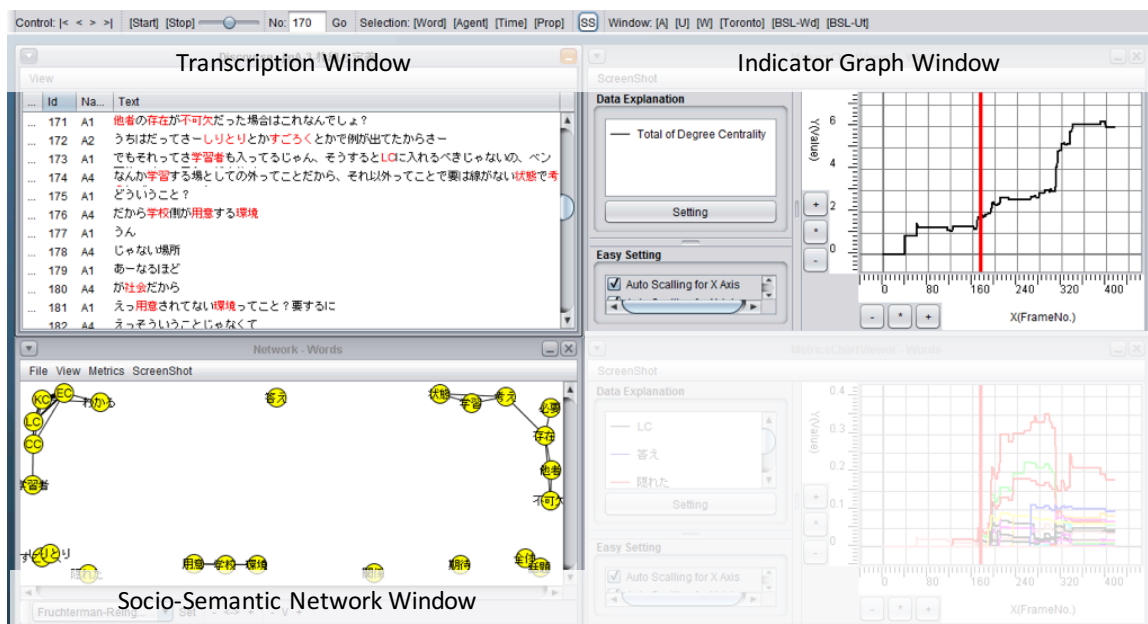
Control: |< < > >| [Start] [Stop] No: 170 Go Selection: [Word] [Agent] [Time] [Prop] SS Window: [A] [U] [W] [Toronto] [BSL-Wd] [BSL-Ut]

Transcription Window

View

| ... | Id | Na... | Text |
|---|---|---|---|
| ... | 171 | A1 | 他者の存在が不可欠だった場合はこれなんでしょ？ |
| ... | 172 | A2 | うちはだってさーしりとりとかすごろくとかで例が出てたからさー |
| ... | 173 | A1 | でもそれってさ学習者も入ってるじゃん、そうするとLCに入れるべきじゃないの、ベン |
| ... | 174 | A4 | なんか学習する場としての外ってことだから、それ以外ってことで要は線がない状態で考 |
| ... | 175 | A1 | どういうこと？ |
| ... | 176 | A4 | だから学校側が用意する環境 |
| ... | 177 | A1 | うん |
| ... | 178 | A4 | じゃない場所 |
| ... | 179 | A1 | あーなるほど |
| ... | 180 | A4 | が社会だから |
| ... | 181 | A1 | えっ用意されてない環境ってこと？要するに |
| ... | 182 | A4 | えっそういうことじゃなくて |

Indicator Graph Window

ScreenShot

Data Explanation

Total of Degree Centrality

Setting

Easy Setting

Auto Scalling for X Axis

+
*
-

Y(Value)
6
4
2
0

0 80 160 240 320 400
X(FrameNo.)

- * +

Network - Words

File View Metrics ScreenShot

EC KC わかる LC CC 学習者 答え 状態 学習 考え 必要 存在 他者 不可欠 すごろく しりとり 用意 学校 環境 期待 全体 経験 隠れた

Socio-Semantic Network Window

Fruchterman-Reing...

MetricsChartViewer - Words

ScreenShot

Data Explanation

LC
答え
隠れた

Setting

Easy Setting

Auto Scalling for X Axis

Y(Value)
0.4
0.3
0.2
0.1
0

0 80 160 240 320 400
X(FrameNo.)